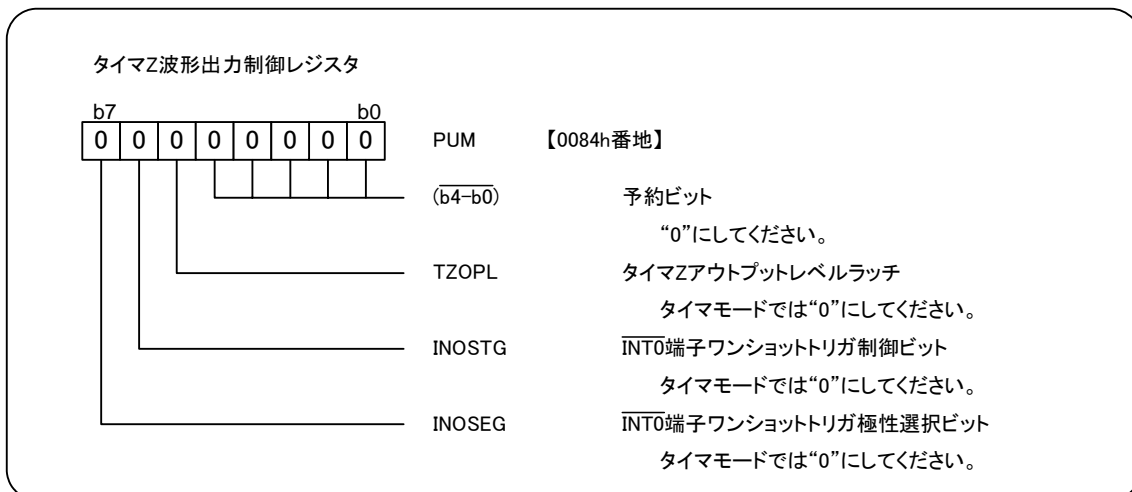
タイマZ波形出力制御レジスタ

b7 b0

| 0 | 0 | 0 | 0 | 0 | 0 | 0 | 0 |
|---|---|---|---|---|---|---|---|

PUM 【0084h番地】

(b4-b0) 予約ビット
"0"にしてください。

TZOPL タイマZアウトプットレベルラッチ
タイマモードでは"0"にしてください。

INOSTG $\overline{INT0}$端子ワンショットトリガ制御ビット
タイマモードでは"0"にしてください。

INOSEG $\overline{INT0}$端子ワンショットトリガ極性選択ビット
タイマモードでは"0"にしてください。